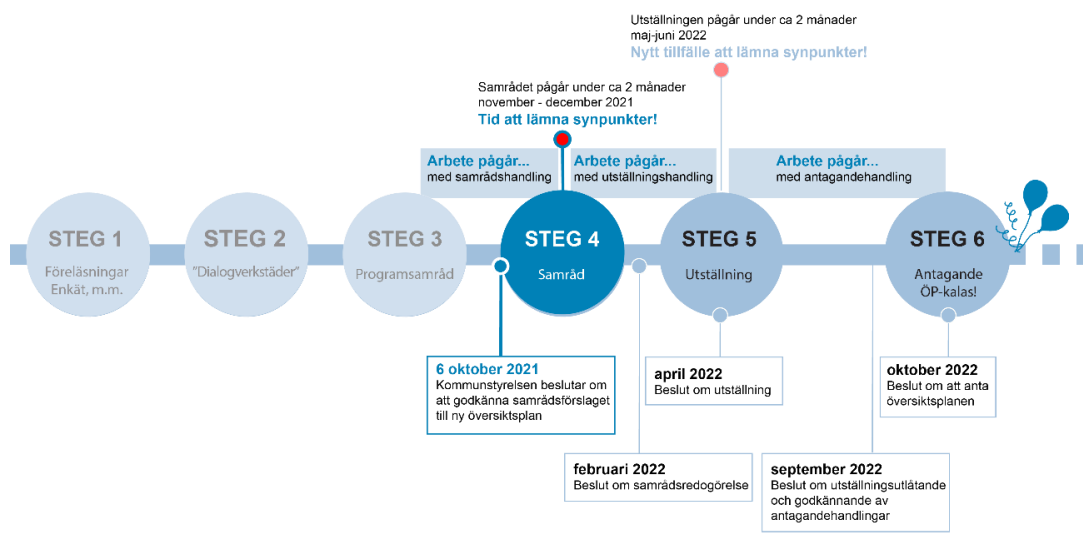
Utställningen pågår under ca 2 månader
maj-juni 2022
Nytt tillfälle att lämna synpunkter!

Samrådet pågår under ca 2 månader
november - december 2021
Tid att lämna synpunkter!

Arbete pågår...
med samrådshandling

Arbete pågår...
med utställningshandling

Arbete pågår...
med antagandehandling

STEG 1
Föreläsningar
Enkät, m.m.

STEG 2
"Dialogverkstäder"

STEG 3
Programsamråd

STEG 4
Samråd

STEG 5
Utställning

STEG 6
Antagande
ÖP-kalas!

6 oktober 2021
Kommunstyrelsen beslutar om att godkänna samrådsförslaget till ny översiktsplan

april 2022
Beslut om utställning

oktober 2022
Beslut om att anta översiktsplanen

februari 2022
Beslut om samrådsredogörelse

september 2022
Beslut om utställningsutlåtande och godkännande av antagandehandlingar